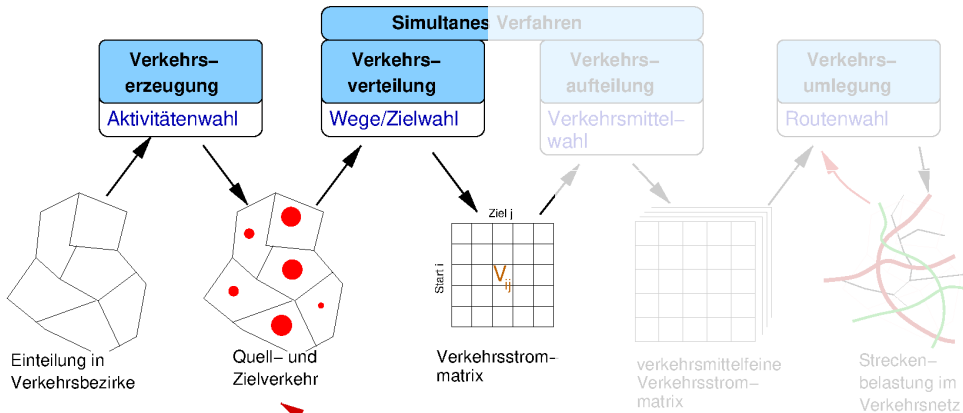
Simultanes Verfahren

Verkehrs-erzeugung
Aktivitätenwahl

Verkehrs-verteilung
Wege/Zielwahl

Verkehrs-aufteilung
Verkehrsmittel-wahl

Verkehrs-umlegung
Routenwahl

Ziel j
Start i
$V_{ij}$

Einteilung in Verkehrsbezirke

Quell- und Zielverkehr

Verkehrsstrom-matrix

verkehrsmittelfeine Verkehrsstrom-matrix

Strecken-belastung im Verkehrsnetz